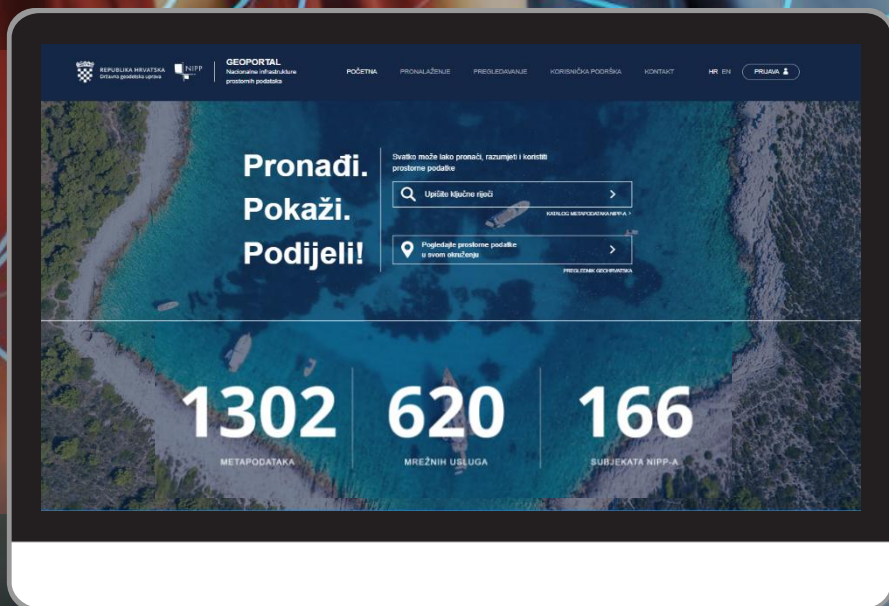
REPUBLIKA HRVATSKA
Državna geodetska uprava

NIPP

GEOPORTAL
Nacionalne infrastrukture prostornih podataka

POČETNA PRONALAŽENJE PREGLEDAVANJE KORISNIČKA PODRŠKA KONTAKT

HR EN PRIJAVA

Pronađi.
Pokaži.
Podijeli!

Svatko može lako pronaći, razumjeti i koristiti prostorne podatke

Upišite ključne riječi

KATALOG METAPODATAKA NIPP-A

Pogledajte prostorne podatke u svom okruženju

PREGLEDNIK GEOHRVATSKA

1302
METAPODATAKA

620
MREŽNIH USLUGA

166
SUBJEKATA NIPP-A